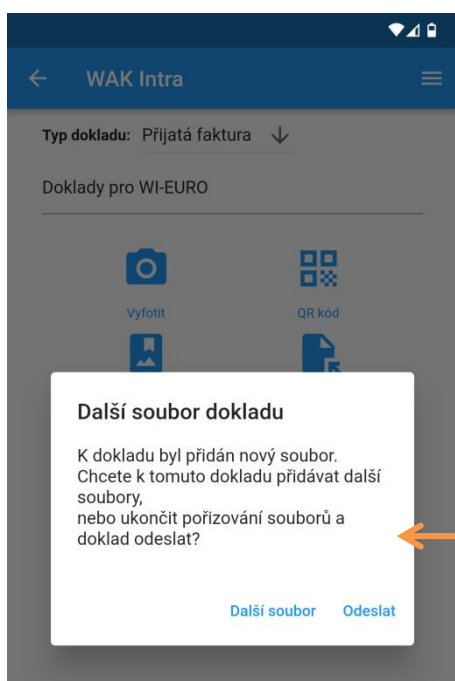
WAK Intra

Typ dokladu: Přijatá faktura

Doklady pro WI-EURO

Vyfotit

QR kód

Další soubor dokladu

K dokladu byl přidán nový soubor. Chcete k tomuto dokladu přidávat další soubory,
nebo ukončit pořizování souborů a doklad odeslat?

Další soubor Odeslat